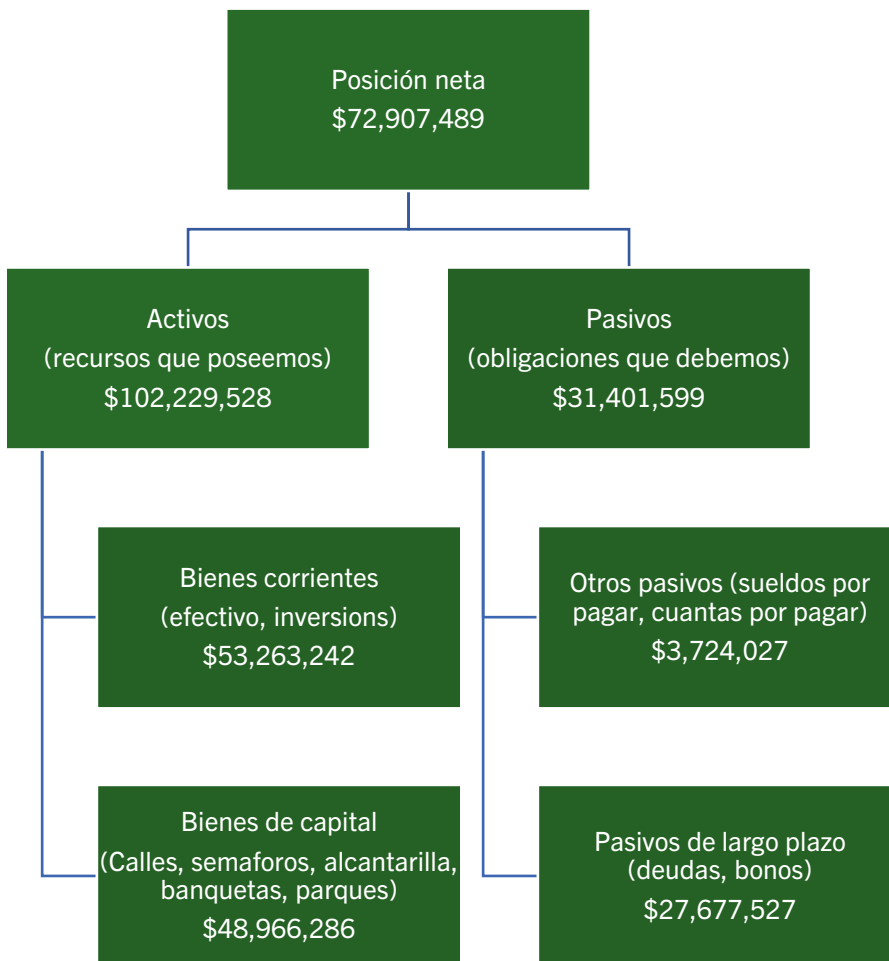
Posición neta
$72,907,489

Activos
(recursos que poseemos)
$102,229,528

Pasivos
(obligaciones que debemos)
$31,401,599

Bienes corrientes
(efectivo, inversions)
$53,263,242

Otros pasivos (sueldos por pagar, cuantas por pagar)
$3,724,027

Bienes de capital
(Calles, semaforos, alcantarilla, banquetas, parques)
$48,966,286

Pasivos de largo plazo
(deudas, bonos)
$27,677,527